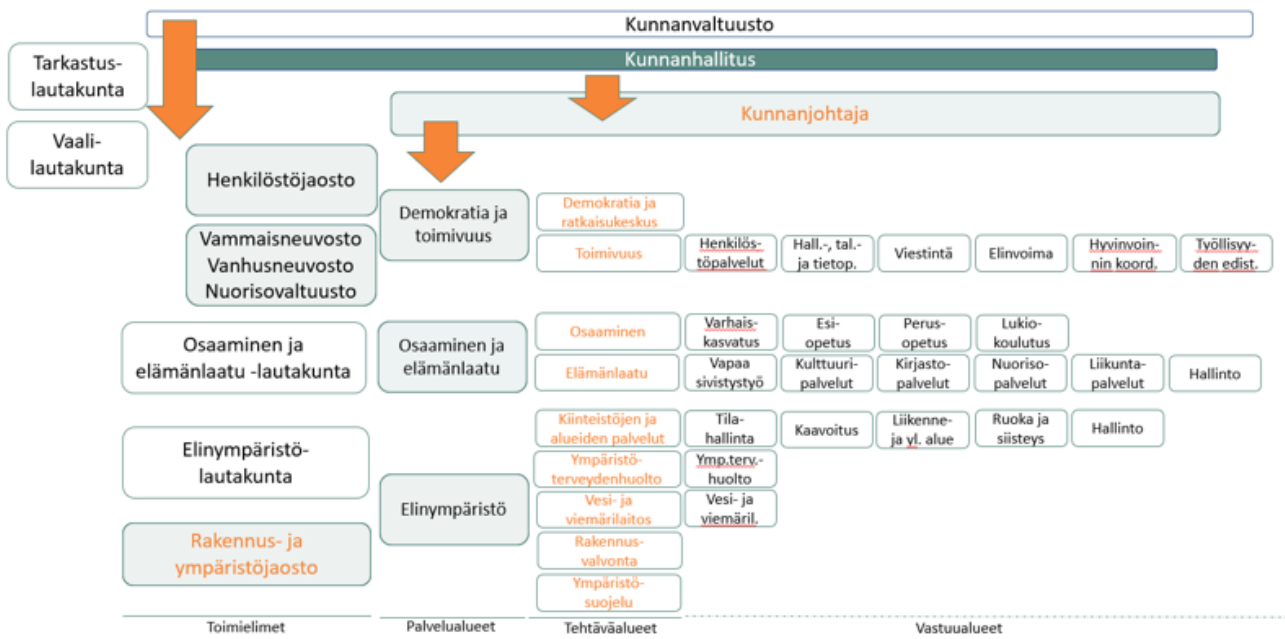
Kunnanvaltuusto

Kunnanhallitus

Tarkastuslautakunta

Vaalilautakunta

Kunnanjohtaja

Henkilöstöjaosto

Vammaisneuvosto
Vanhusneuvosto
Nuorisovaltuusto

Demokratia ja toimivuus

Demokratia ja ratkaisukeskus

Toimivuus

Henkilöstöpalvelut

Hall.-, tal.- ja tietop.

Viestintä

Elinvoima

Hyvinvoinnin koord.

Työllisyyden edist.

Osaaminen ja elämänlaatu -lautakunta

Osaaminen ja elämänlaatu

Osaaminen

Varhaiskasvatus

Esiopetus

Perusopetus

Lukiokoulutus

Elämänlaatu

Vapaa sivistystyö

Kulttuuripalvelut

Kirjastopalvelut

Nuorisopalvelut

Liikuntapalvelut

Hallinto

Elinympäristölautakunta

Kiinteistöjen ja alueiden palvelut

Tilahallinta

Kaavoitus

Liikenne- ja yl. alue

Ruoka ja siisteys

Hallinto

Ympäristöterveydenhuolto

Ymp.terv.-huolto

Elinympäristö

Vesi- ja viemärilaitos

Vesi- ja viemäril.

Rakennus- ja ympäristöjaosto

Rakennusvalvonta

Ympäristösuojelu

Toimielimet

Palvelualueet

Tehtäväalueet

Vastuualueet